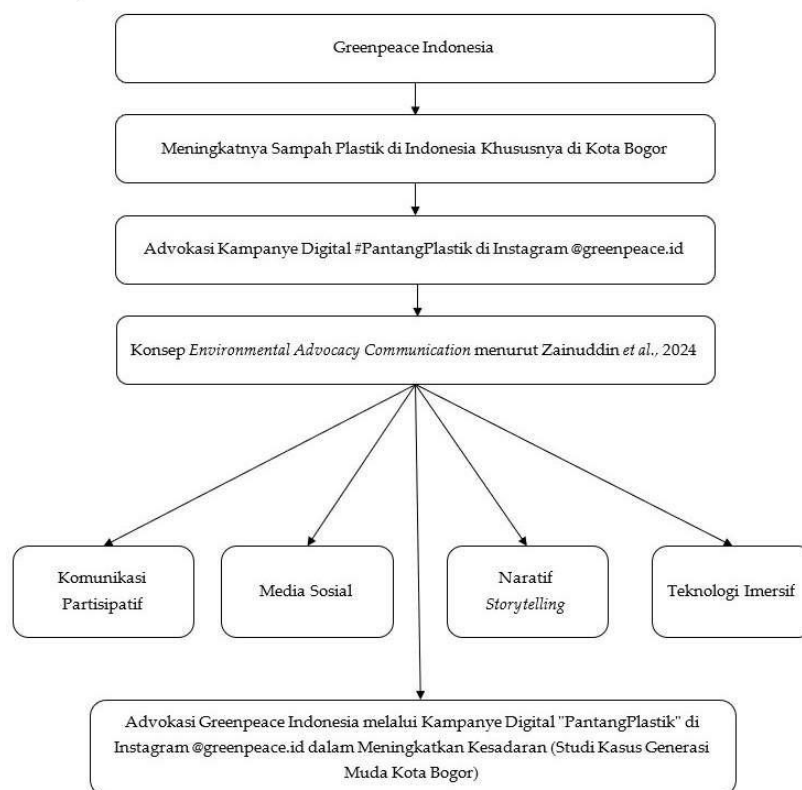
Greenpeace Indonesia

Meningkatnya Sampah Plastik di Indonesia Khususnya di Kota Bogor

Advokasi Kampanye Digital #PantangPlastik di Instagram @greenpeace.id

Konsep *Environmental Advocacy Communication* menurut Zainuddin *et al.*, 2024

Komunikasi Partisipatif

Media Sosial

Naratif *Storytelling*

Teknologi Imersif

Advokasi Greenpeace Indonesia melalui Kampanye Digital "PantangPlastik" di Instagram @greenpeace.id dalam Meningkatkan Kesadaran (Studi Kasus Generasi Muda Kota Bogor)